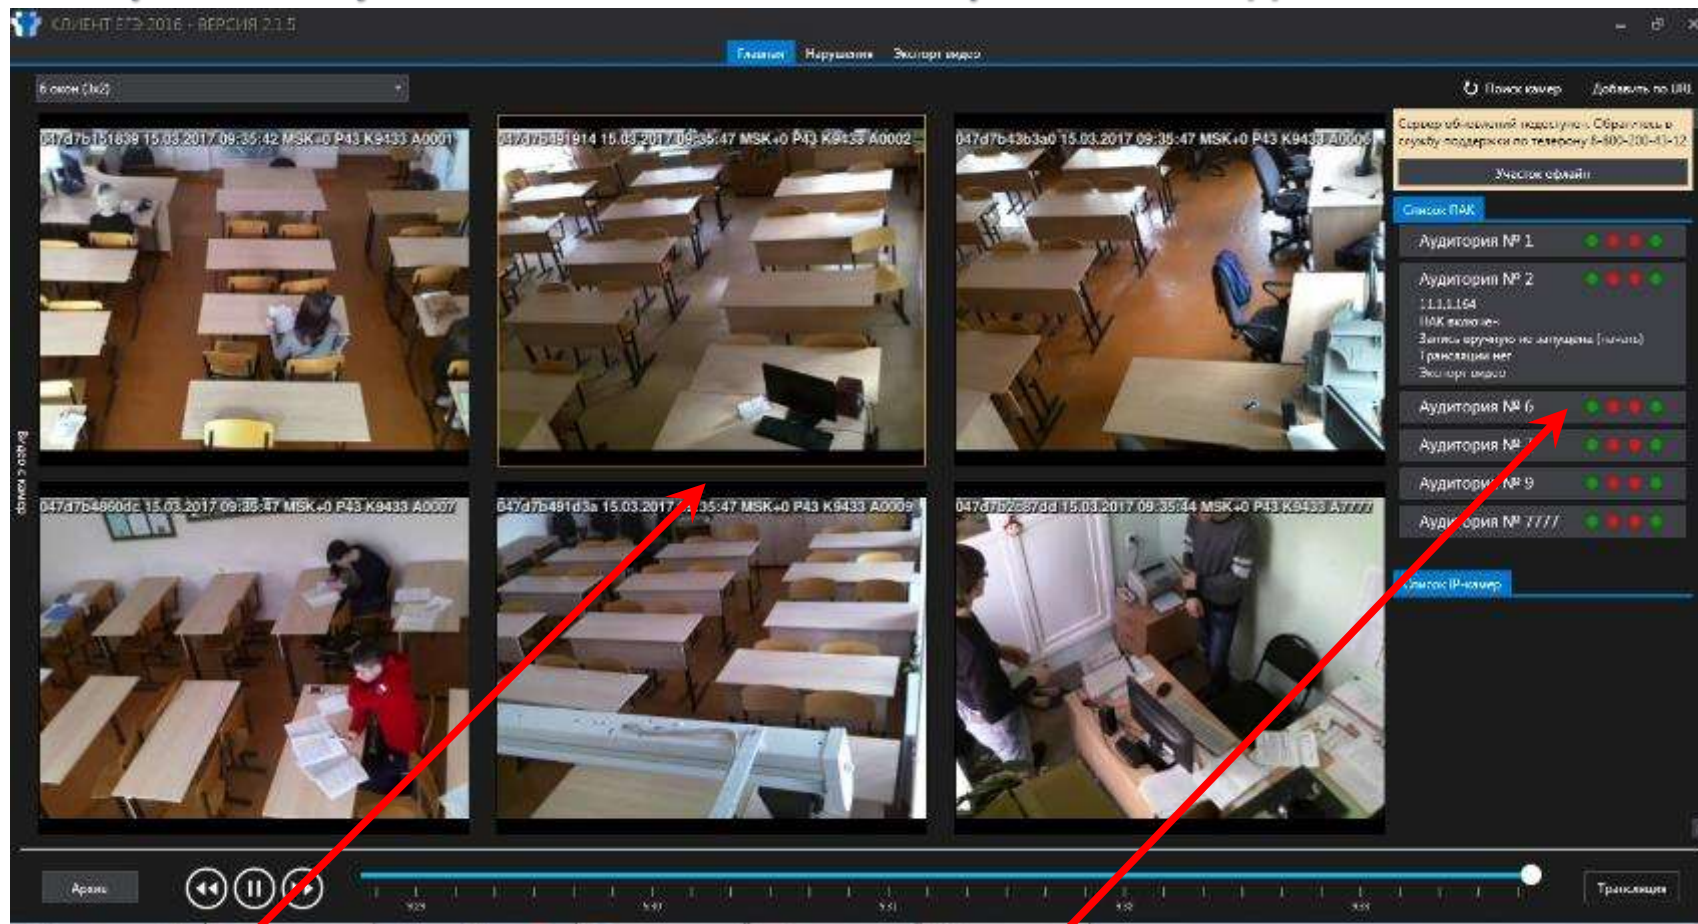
КЛИЕНТ ЕГЭ 2016 - ВЕРСИЯ 2.1.5

Главная Нарушения Экспорт видео

6 окон (3x2)

Поиск камер Добавить по URL

047d7b151639 15.03.2017 09:35:42 MSK+0 P43 K9433 A0001

047d7b491914 15.03.2017 09:35:47 MSK+0 P43 K9433 A0002

047d7b43b3a0 15.03.2017 09:35:47 MSK+0 P43 K9433 A0006

047d7b4860dc 15.03.2017 09:35:47 MSK+0 P43 K9433 A0007

047d7b491d3a 15.03.2017 09:35:47 MSK+0 P43 K9433 A0009

047d7b2c87dd 15.03.2017 09:35:44 MSK+0 P43 K9433 A7777

Сервер обновлений недоступен. Обратитесь в службу поддержки по телефону 8-800-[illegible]

Участок офлайн

Список ПАК

Аудитория № 1

Аудитория № 2
1.1.1.1.164
ПАК включен
Запись вручную не запущена (начать)
Трансляция нет
Экспорт видео

Аудитория № 6

Аудитория № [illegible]

Аудитор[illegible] № 9

Ауди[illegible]ория № 7777

Список IP-камер

Видео с камер

Архив

Трансляция